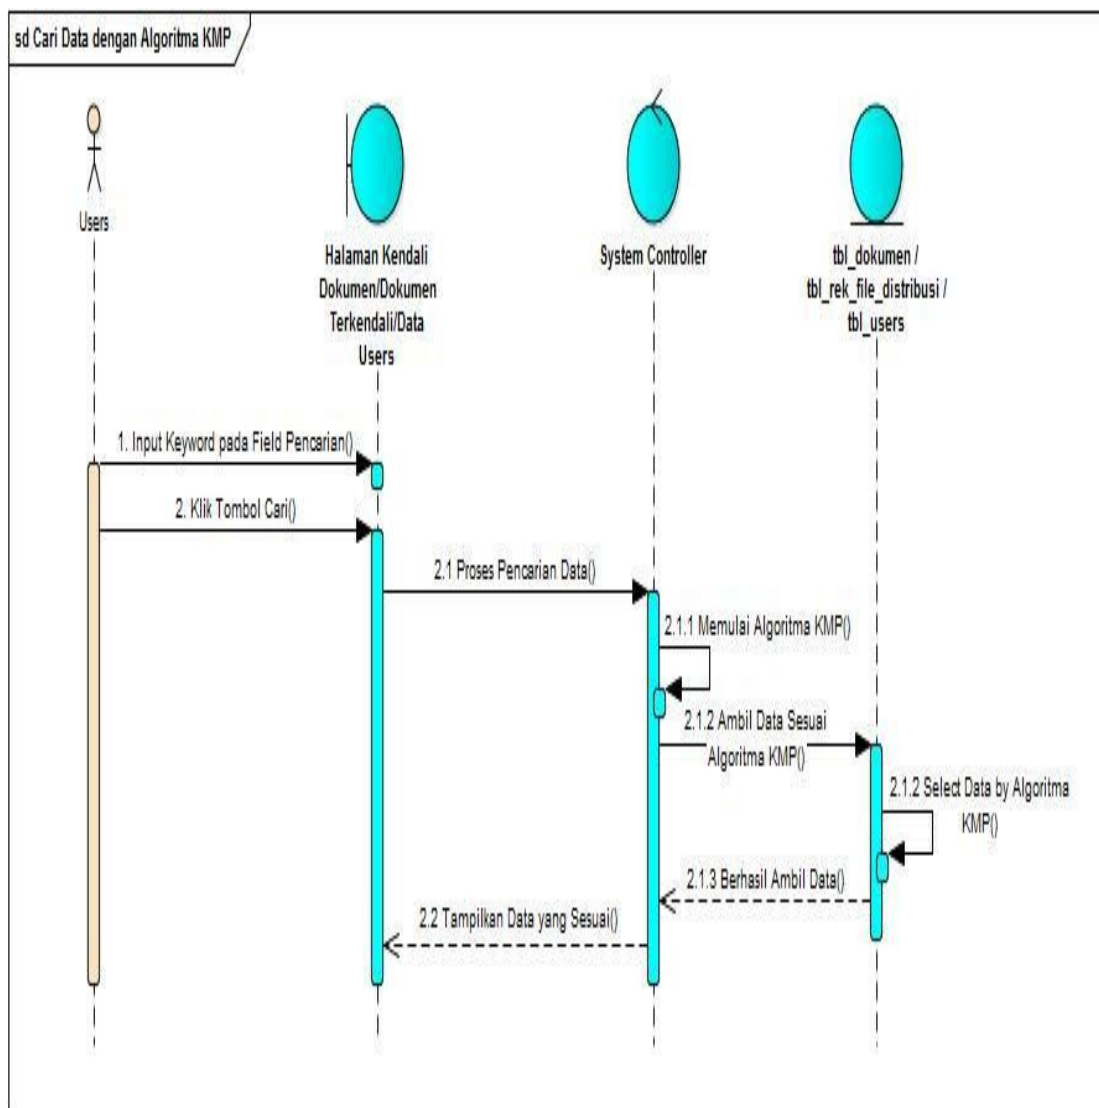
sd Cari Data dengan Algoritma KMP

Users

Halaman Kendali Dokumen/Dokumen Terkendali/Data Users

System Controller

tbl_dokumen / tbl_rek_file_distribusi / tbl_users

1. Input Keyword pada Field Pencarian()

2. Klik Tombol Cari()

2.1 Proses Pencarian Data()

2.1.1 Memulai Algoritma KMP()

2.1.2 Ambil Data Sesuai Algoritma KMP()

2.1.2 Select Data by Algoritma KMP()

2.1.3 Berhasil Ambil Data()

2.2 Tampilkan Data yang Sesuai()